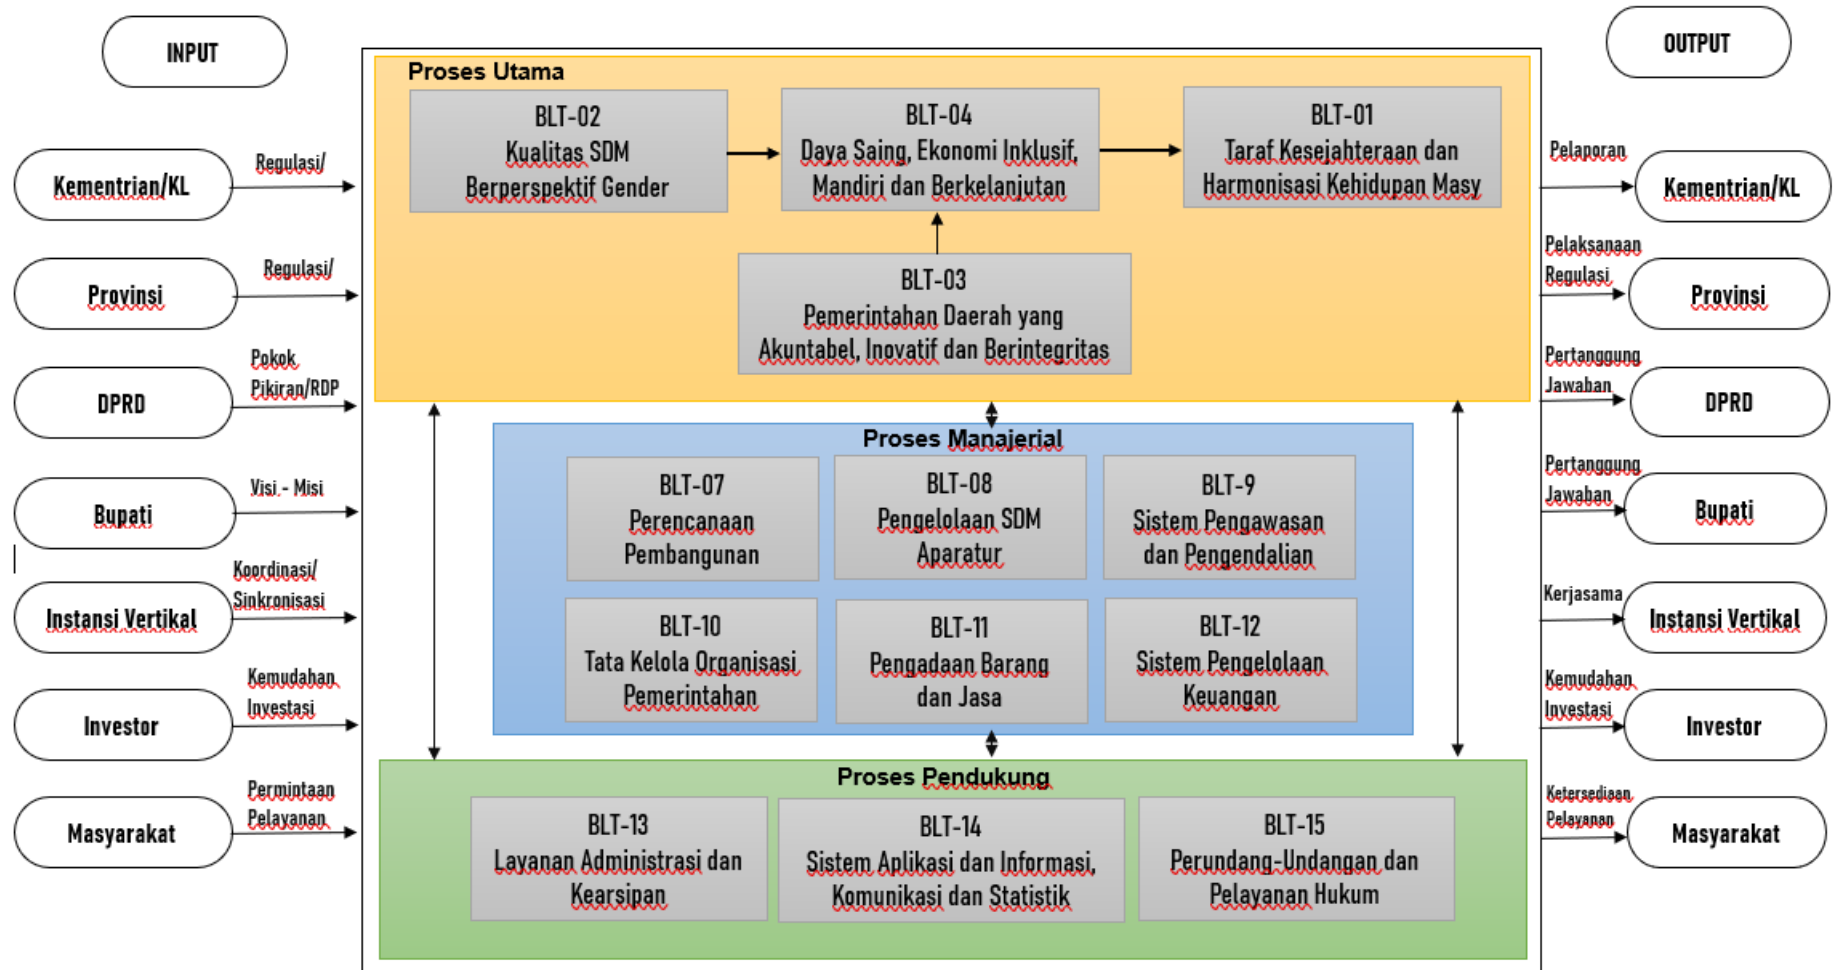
INPUT

Kementrian/KL
Regulasi/

Provinsi
Regulasi/

DPRD
Pokok Pikiran/RDP

Bupati
Visi - Misi

Instansi Vertikal
Koordinasi/ Sinkronisasi

Investor
Kemudahan Investasi

Masyarakat
Permintaan Pelayanan

Proses Utama

BLT-02
Kualitas SDM Berperspektif Gender

BLT-04
Daya Saing, Ekonomi Inklusif, Mandiri dan Berkelanjutan

BLT-01
Taraf Kesejahteraan dan Harmonisasi Kehidupan Masy

BLT-03
Pemerintahan Daerah yang Akuntabel, Inovatif dan Berintegritas

Proses Manajerial

BLT-07
Perencanaan Pembangunan

BLT-08
Pengelolaan SDM Aparatur

BLT-9
Sistem Pengawasan dan Pengendalian

BLT-10
Tata Kelola Organisasi Pemerintahan

BLT-11
Pengadaan Barang dan Jasa

BLT-12
Sistem Pengelolaan Keuangan

Proses Pendukung

BLT-13
Layanan Administrasi dan Kearsipan

BLT-14
Sistem Aplikasi dan Informasi, Komunikasi dan Statistik

BLT-15
Perundang-Undangan dan Pelayanan Hukum

OUTPUT

Pelaporan
Kementrian/KL

Pelaksanaan Regulasi
Provinsi

Pertanggung Jawaban
DPRD

Pertanggung Jawaban
Bupati

Kerjasama
Instansi Vertikal

Kemudahan Investasi
Investor

Ketersediaan Pelayanan
Masyarakat